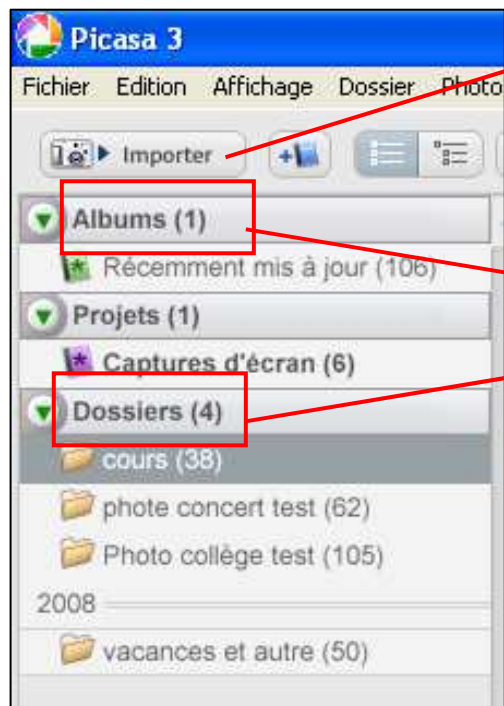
Picasa 3

Fichier Edition Affichage Dossier Photo

Importer

Albums (1)

Récemment mis à jour (106)

Projets (1)

Captures d'écran (6)

Dossiers (4)

cours (38)

photo concert test (62)

Photo collège test (105)

2008

vacances et autre (50)